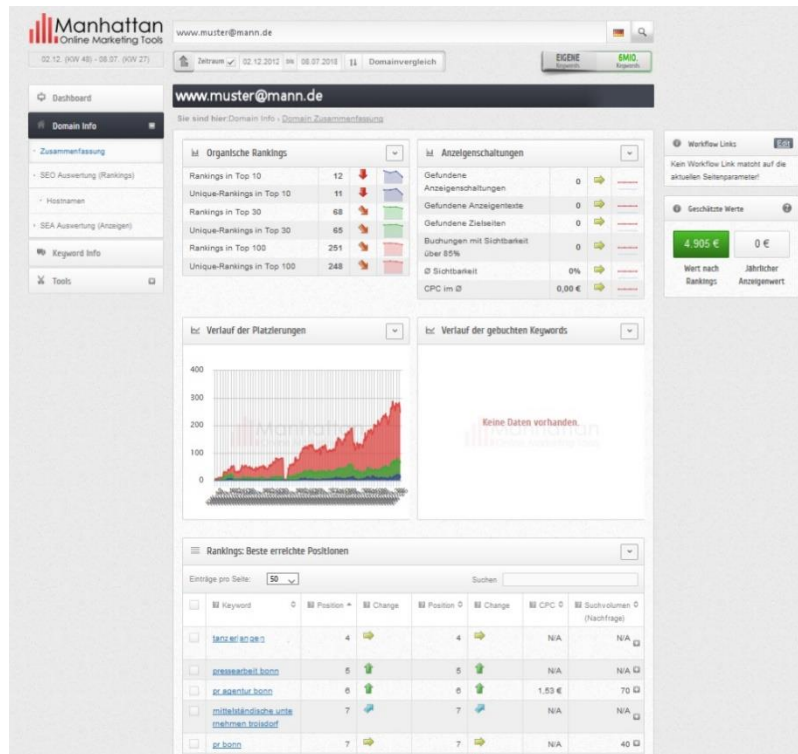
Manhattan
Online Marketing Tools

02.12. (KW 48) - 08.07. (KW 27)

www.muster@mann.de

Zeitraum 02.12.2012 bis 08.07.2018 Domainvergleich

EIGENE Keywords
6MIO. Keywords

Dashboard
Domain Info
Zusammenfassung
SEO Auswertung (Rankings)
Hostnamen
SEA Auswertung (Anzeigen)
Keyword Info
Tools

www.muster@mann.de

Sie sind hier: Domain Info › Domain Zusammenfassung

Organische Rankings

| | |
|---|---|
| Rankings in Top 10 | 12 |
| Unique-Rankings in Top 10 | 11 |
| Rankings in Top 30 | 68 |
| Unique-Rankings in Top 30 | 65 |
| Rankings in Top 100 | 251 |
| Unique-Rankings in Top 100 | 248 |

Anzeigenschaltungen

| | |
|---|---|
| Gefundene Anzeigenschaltungen | 0 |
| Gefundene Anzeigentexte | 0 |
| Gefundene Zielseiten | 0 |
| Buchungen mit Sichtbarkeit über 85% | 0 |
| Ø Sichtbarkeit | 0% |
| CPC im Ø | 0,00 € |

Workflow Links
Edit
Kein Workflow Link matcht auf die aktuellen Seitenparameter!

Geschätzte Werte
4.905 €
0 €
Wert nach Rankings
Jährlicher Anzeigenwert

Verlauf der Platzierungen
400
300
200
100
0

Verlauf der gebuchten Keywords
Keine Daten vorhanden.

Rankings: Beste erreichte Positionen

Einträge pro Seite: 50
Suchen

| Keyword | Position | Change | Position | Change | CPC | Suchvolumen (Nachfrage) |
|---|---|---|---|---|---|---|
| tanz erlangen | 4 | | 4 | | N/A | N/A |
| pressearbeit bonn | 5 | | 5 | | N/A | N/A |
| pr agentur bonn | 6 | | 6 | | 1,53 € | 70 |
| mittelständische unternehmen troisdorf | 7 | | 7 | | N/A | N/A |
| pr bonn | 7 | | 7 | | N/A | 40 |